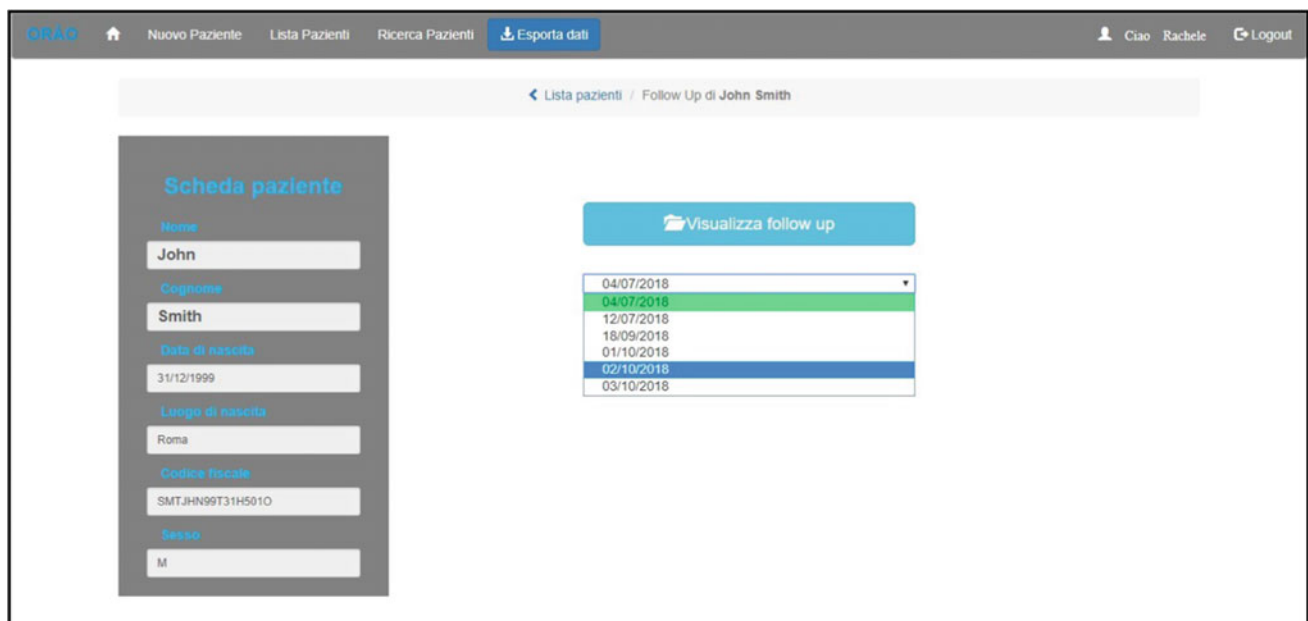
ORAO Nuovo Paziente Lista Pazienti Ricerca Pazienti Esporta dati Ciao Rachele Logout

Lista pazienti / Follow Up di John Smith

Scheda paziente

Nome
John
Cognome
Smith
Data di nascita
31/12/1999
Luogo di nascita
Roma
Codice fiscale
SMTJHN99T31H501O
Sesso
M

Visualizza follow up

04/07/2018
04/07/2018
12/07/2018
18/09/2018
01/10/2018
02/10/2018
03/10/2018